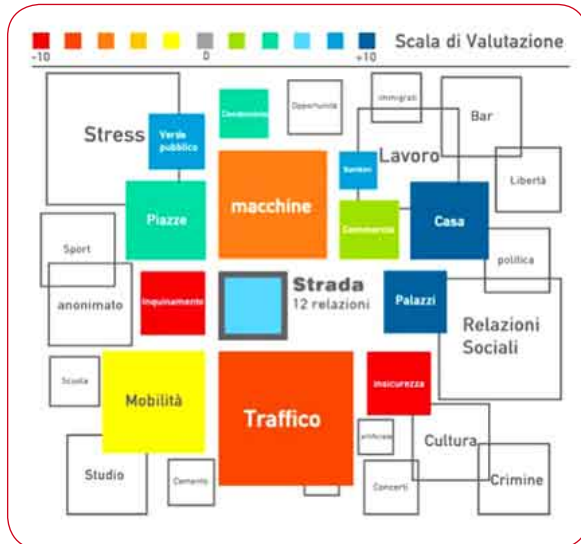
Scala di Valutazione

-10

0

+10

Stress

Verde pubblico

Condominio

Opportunità

Immigrati

Bar

Lavoro

Sanità

Libertà

Piazze

macchine

Commercio

Casa

Sport

politica

anonimato

Inquinamento

Strada
12 relazioni

Palazzi

Relazioni Sociali

Scuola

Mobilità

Traffico

Insicurezza

Artificiale

Cultura

Studio

Cemento

Concerti

Crimine